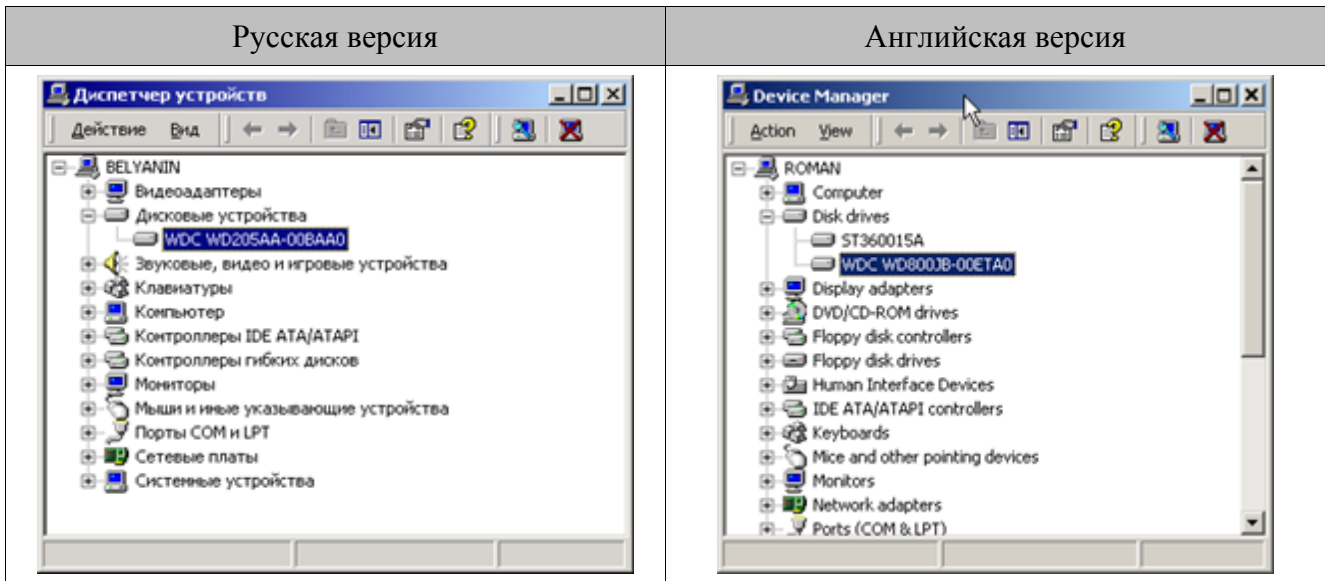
| Русская версия | Английская версия |
|---|---|
| Диспетчер устройств<br>Действие Вид<br>BELYANIN<br>Видеоадаптеры<br>Дисковые устройства<br>WDC WD205AA-00BAA0<br>Звуковые, видео и игровые устройства<br>Клавиатуры<br>Компьютер<br>Контроллеры IDE ATA/ATAPI<br>Контроллеры гибких дисков<br>Мониторы<br>Мыши и иные указывающие устройства<br>Порты COM и LPT<br>Сетевые платы<br>Системные устройства | Device Manager<br>Action View<br>ROMAN<br>Computer<br>Disk drives<br>ST360015A<br>WDC WD800JB-00ETA0<br>Display adapters<br>DVD/CD-ROM drives<br>Floppy disk controllers<br>Floppy disk drives<br>Human Interface Devices<br>IDE ATA/ATAPI controllers<br>Keyboards<br>Mice and other pointing devices<br>Monitors<br>Network adapters<br>Ports (COM & LPT) |